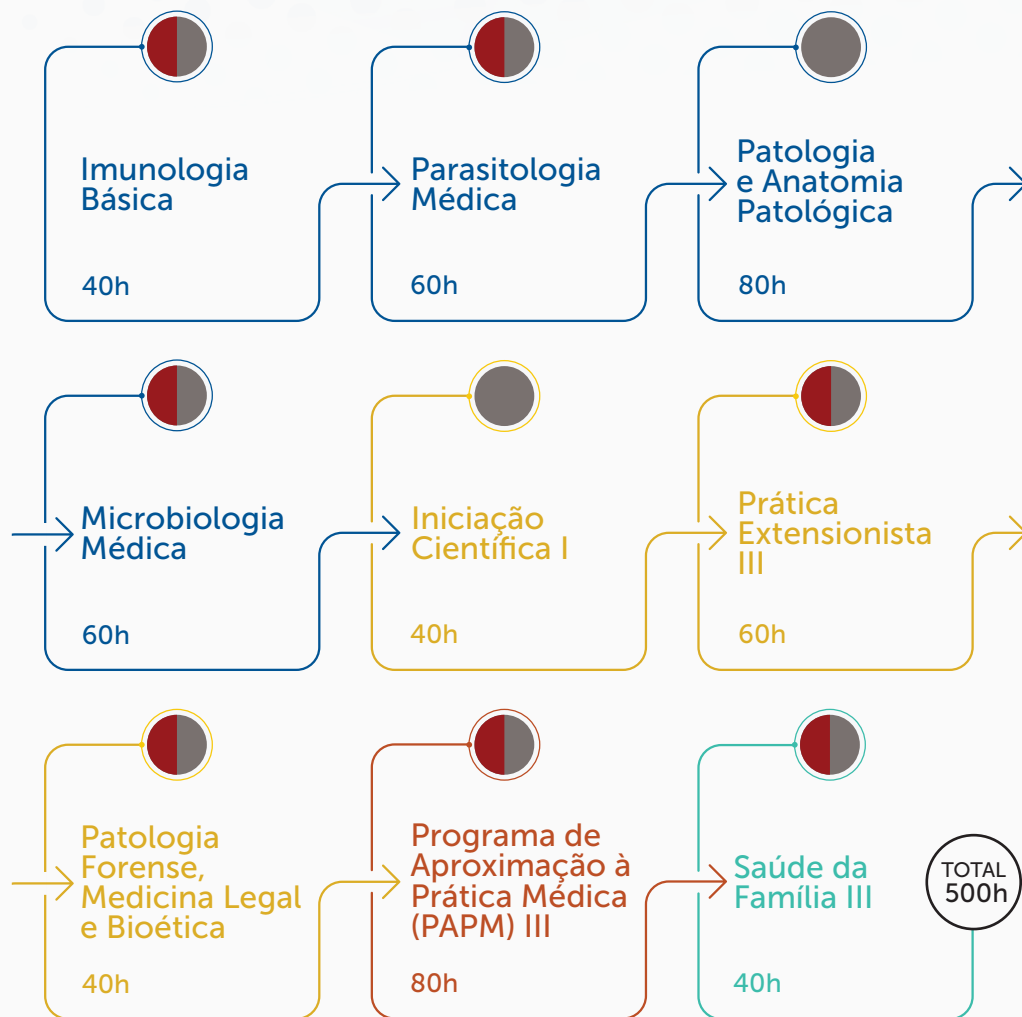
Imunologia Básica

40h

Parasitologia Médica

60h

Patologia e Anatomia Patológica

80h

Microbiologia Médica

60h

Iniciação Científica I

40h

Prática Extensionista III

60h

Patologia Forense, Medicina Legal e Bioética

40h

Programa de Aproximação à Prática Médica (PAPM) III

80h

Saúde da Família III

40h

TOTAL 500h